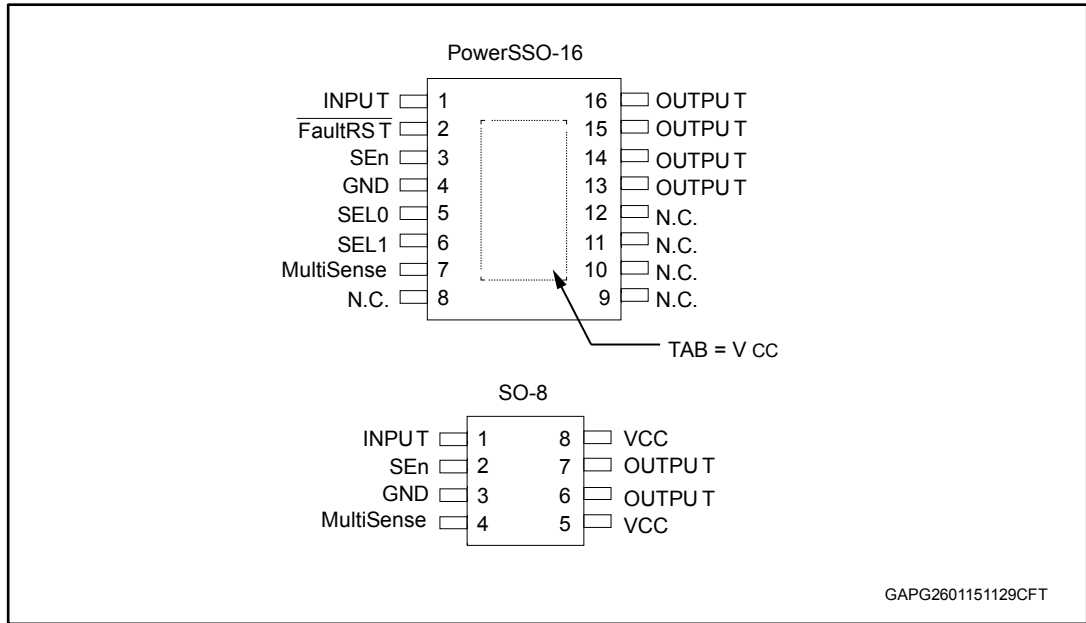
PowerSSO-16

INPUT 1
$\overline{\text{FaultRST}}$ 2
SEn 3
GND 4
SEL0 5
SEL1 6
MultiSense 7
N.C. 8

16 OUTPUT
15 OUTPUT
14 OUTPUT
13 OUTPUT
12 N.C.
11 N.C.
10 N.C.
9 N.C.

TAB = V CC

SO-8

INPUT 1
SEn 2
GND 3
MultiSense 4

8 VCC
7 OUTPUT
6 OUTPUT
5 VCC

GAPG2601151129CFT